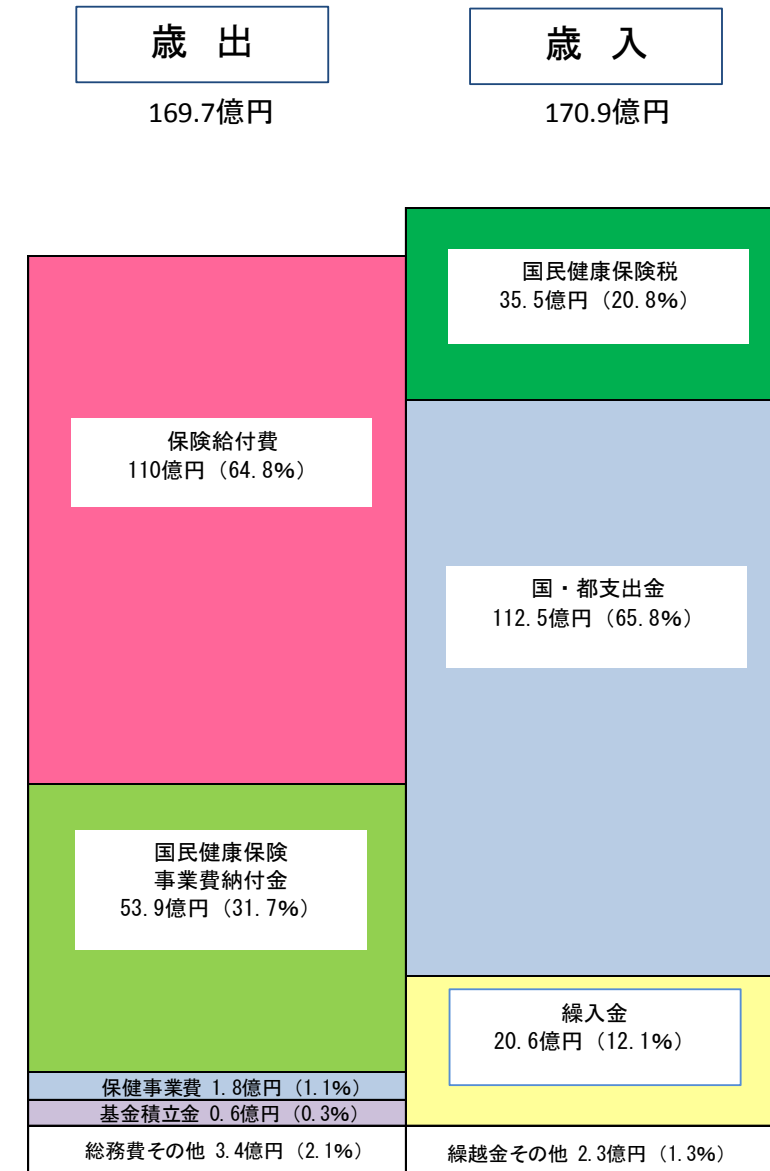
歳　出

169.7億円

歳　入

170.9億円

国民健康保険税
35.5億円（20.8%）

保険給付費
110億円（64.8%）

国・都支出金
112.5億円（65.8%）

国民健康保険
事業費納付金
53.9億円（31.7%）

繰入金
20.6億円（12.1%）

保健事業費 1.8億円（1.1%）

基金積立金 0.6億円（0.3%）

総務費その他 3.4億円（2.1%）

繰越金その他 2.3億円（1.3%）